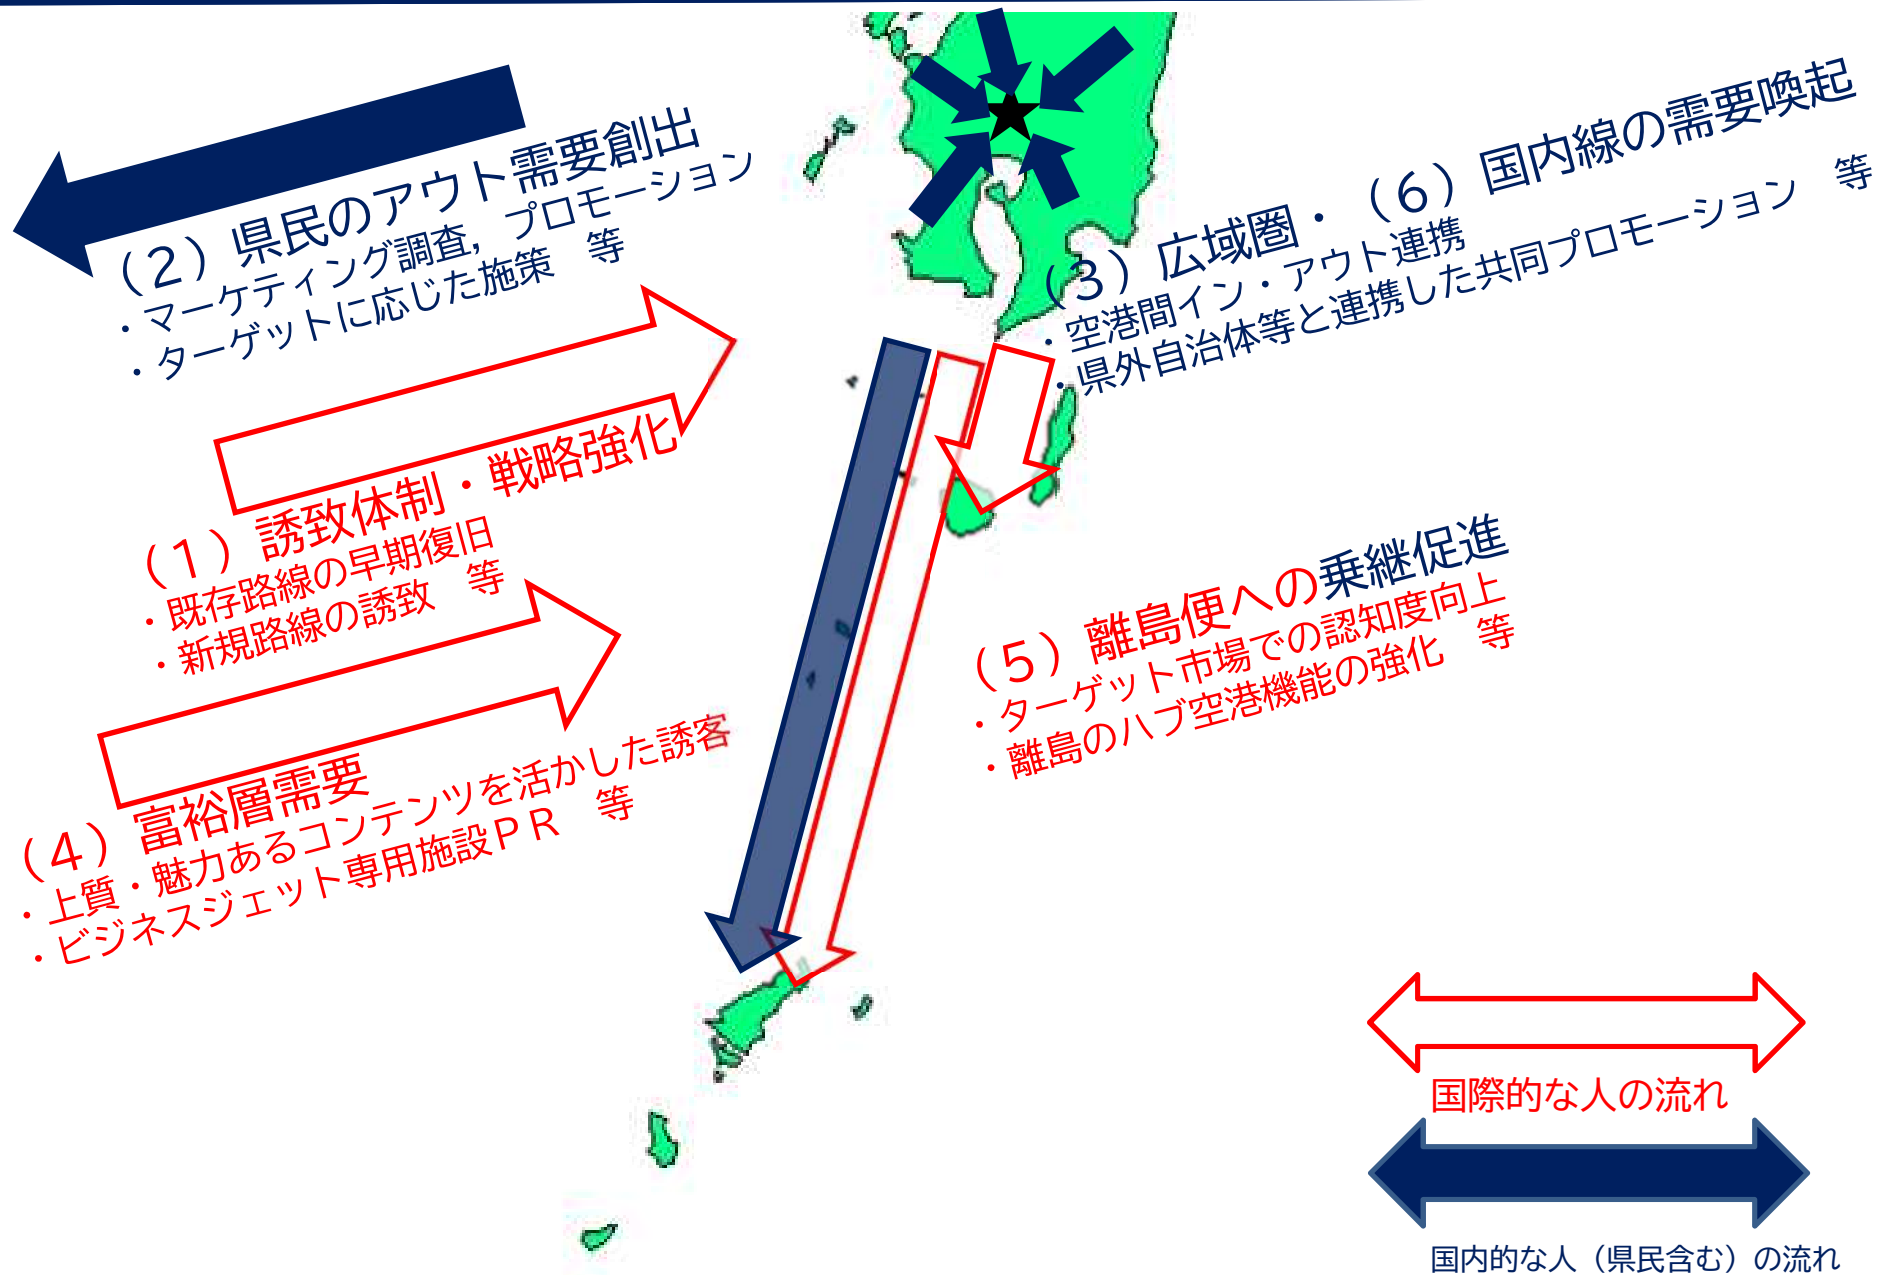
（2）県民のアウト需要創出
・マーケティング調査，プロモーション
・ターゲットに応じた施策　等

（3）広域圏・（6）国内線の需要喚起
・空港間イン・アウト連携
・県外自治体等と連携した共同プロモーション　等

（1）誘致体制・戦略強化
・既存路線の早期復旧
・新規路線の誘致　等

（5）離島便への乗継促進
・ターゲット市場での認知度向上
・離島のハブ空港機能の強化　等

（4）富裕層需要
・上質・魅力あるコンテンツを活かした誘客
・ビジネスジェット専用施設ＰＲ　等

国際的な人の流れ

国内的な人（県民含む）の流れ